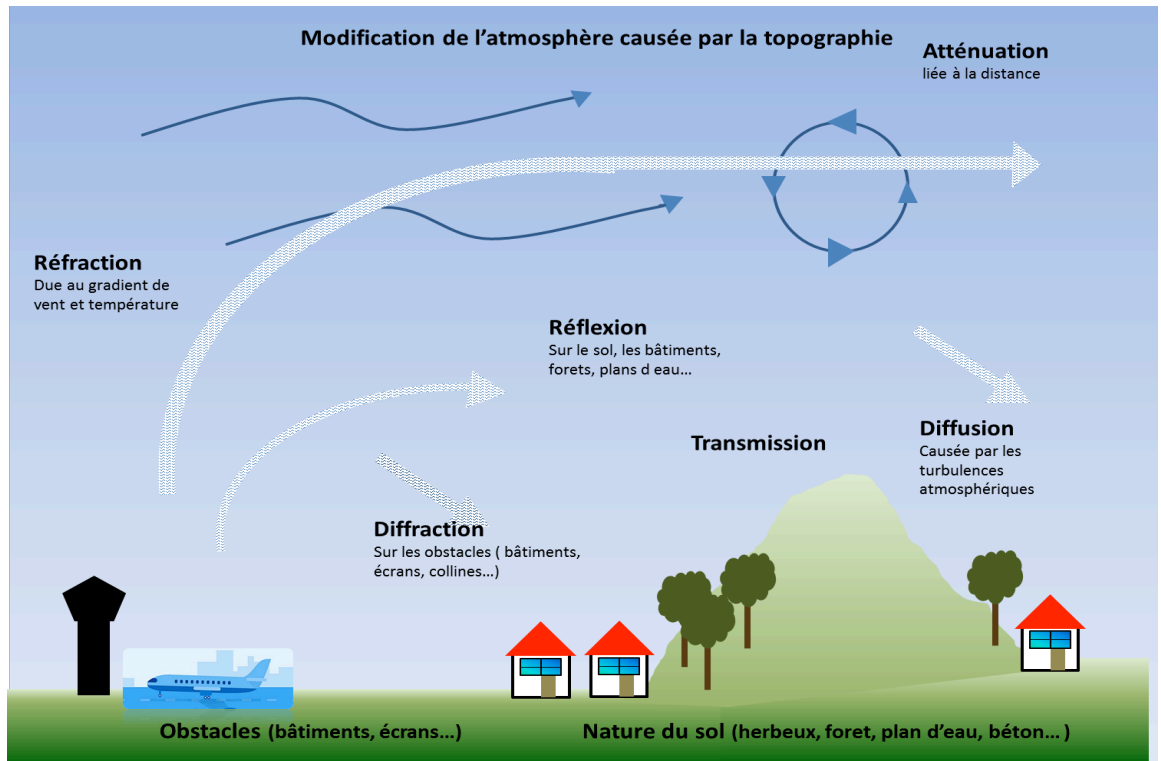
Modification de l’atmosphère causée par la topographie

Atténuation
liée à la distance

Réfraction
Due au gradient de vent et température

Réflexion
Sur le sol, les bâtiments, forets, plans d eau…

Transmission

Diffusion
Causée par les turbulences atmosphériques

Diffraction
Sur les obstacles ( bâtiments, écrans, collines…)

Obstacles (bâtiments, écrans…)

Nature du sol (herbeux, foret, plan d’eau, béton… )